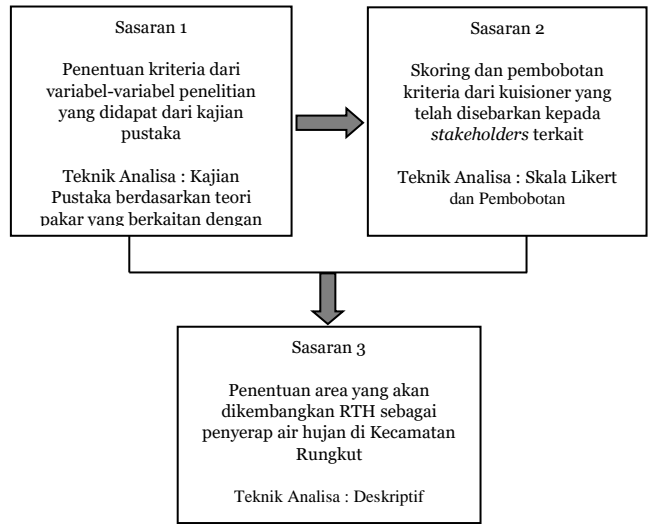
Sasaran 1

Penentuan kriteria dari variabel-variabel penelitian yang didapat dari kajian pustaka

Teknik Analisa : Kajian Pustaka berdasarkan teori pakar yang berkaitan dengan

Sasaran 2

Skoring dan pembobotan kriteria dari kuisioner yang telah disebarkan kepada *stakeholders* terkait

Teknik Analisa : Skala Likert dan Pembobotan

Sasaran 3

Penentuan area yang akan dikembangkan RTH sebagai penyerap air hujan di Kecamatan Rungkut

Teknik Analisa : Deskriptif